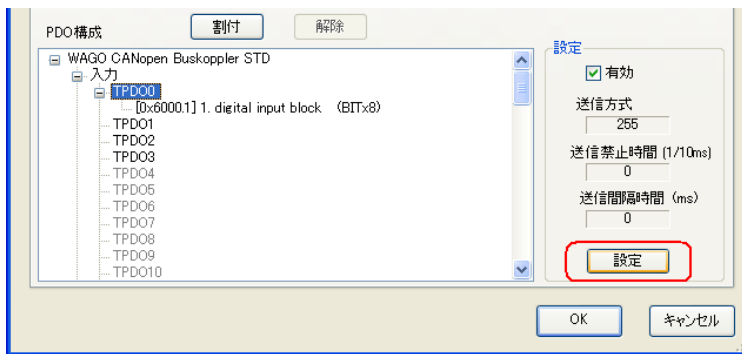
PDO構成

割付

解除

WAGO CANopen Buskoppler STD
入力
TPDO0
[0x6000.1] 1. digital input block (BITx8)
TPDO1
TPDO2
TPDO3
TPDO4
TPDO5
TPDO6
TPDO7
TPDO8
TPDO9
TPDO10

設定

有効

送信方式

255

送信禁止時間 (1/10ms)

0

送信間隔時間 (ms)

0

設定

OK

キャンセル